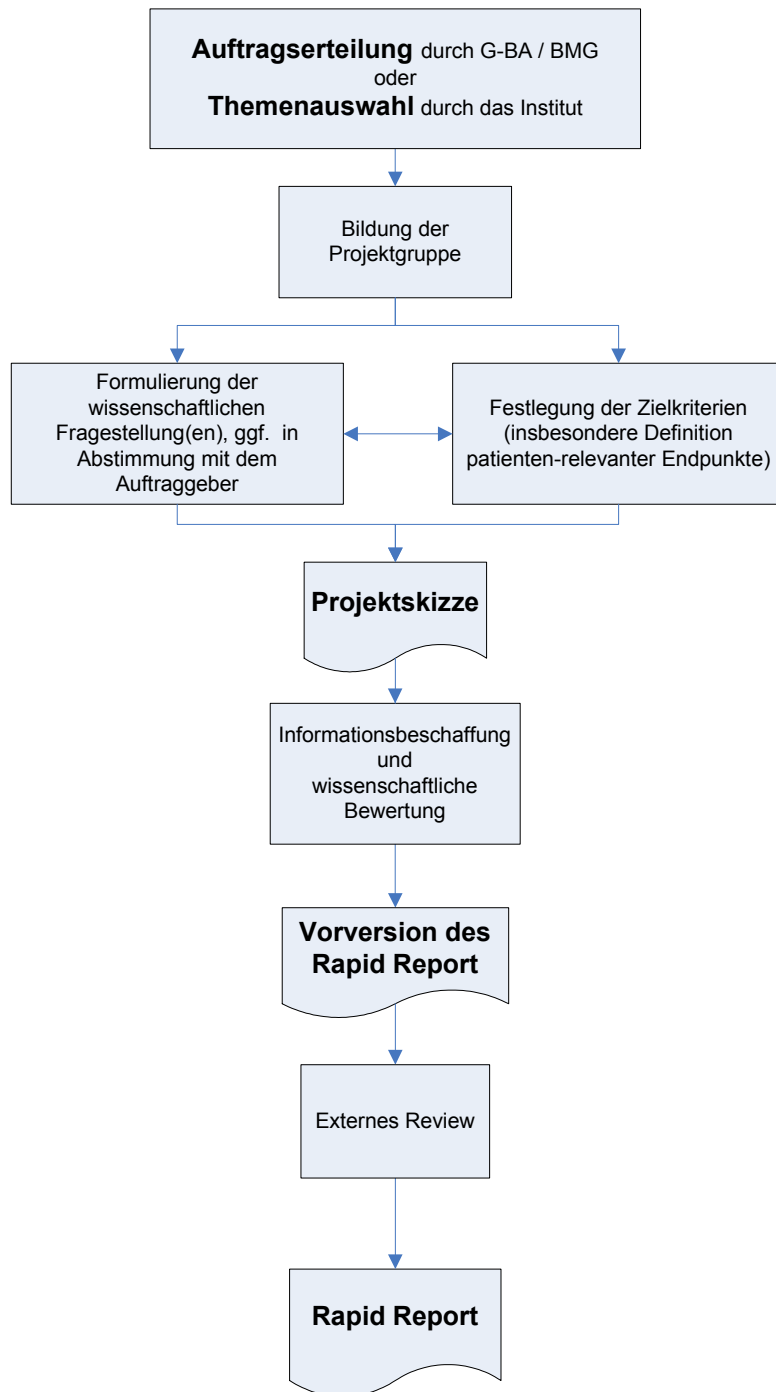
**Auftragserteilung** durch G-BA / BMG
oder
**Themenauswahl** durch das Institut

Bildung der Projektgruppe

Formulierung der wissenschaftlichen Fragestellung(en), ggf. in Abstimmung mit dem Auftraggeber

Festlegung der Zielkriterien (insbesondere Definition patienten-relevanter Endpunkte)

**Projektskizze**

Informationsbeschaffung und wissenschaftliche Bewertung

**Vorversion des Rapid Report**

Externes Review

**Rapid Report**